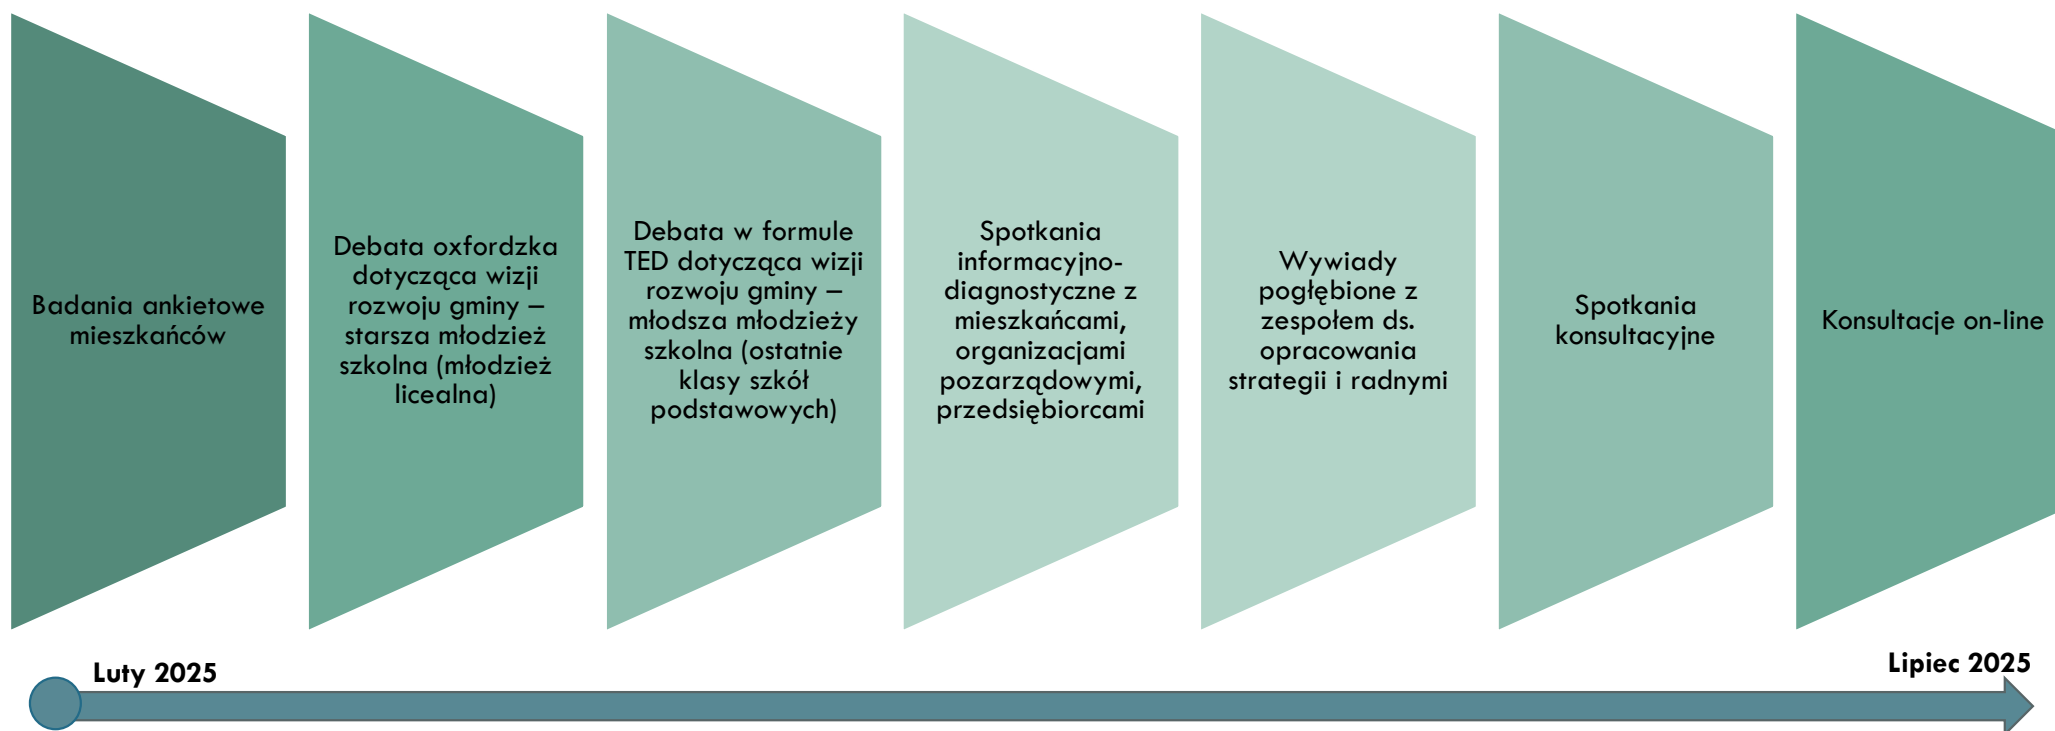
Badania ankietowe mieszkańców

Debata oxfordzka dotycząca wizji rozwoju gminy – starsza młodzież szkolna (młodzież licealna)

Debata w formule TED dotycząca wizji rozwoju gminy – młodsza młodzieży szkolna (ostatnie klasy szkół podstawowych)

Spotkania informacyjno-diagnostyczne z mieszkańcami, organizacjami pozarządowymi, przedsiębiorcami

Wywiady pogłębione z zespołem ds. opracowania strategii i radnymi

Spotkania konsultacyjne

Konsultacje on-line

Luty 2025

Lipiec 2025